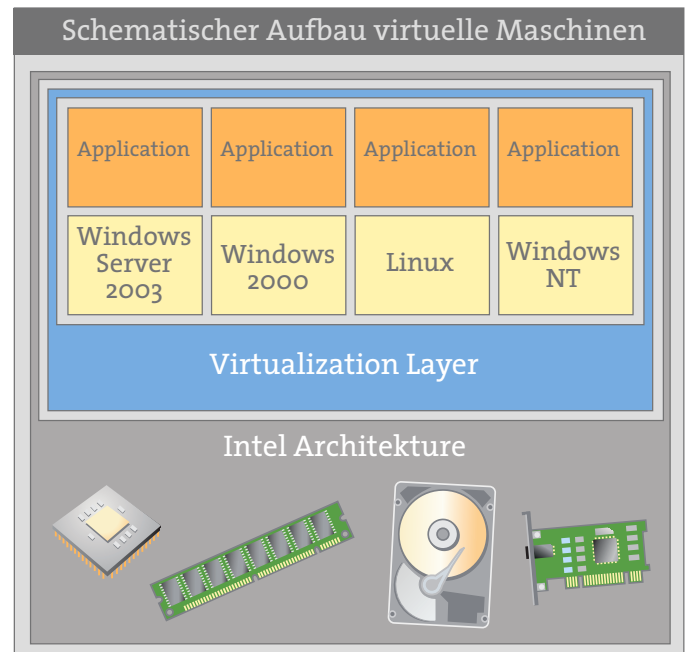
Schematischer Aufbau virtuelle Maschinen

| Application | Application | Application | Application |
|---|---|---|---|
| Windows Server 2003 | Windows 2000 | Linux | Windows NT |

Virtualization Layer

Intel Architekture